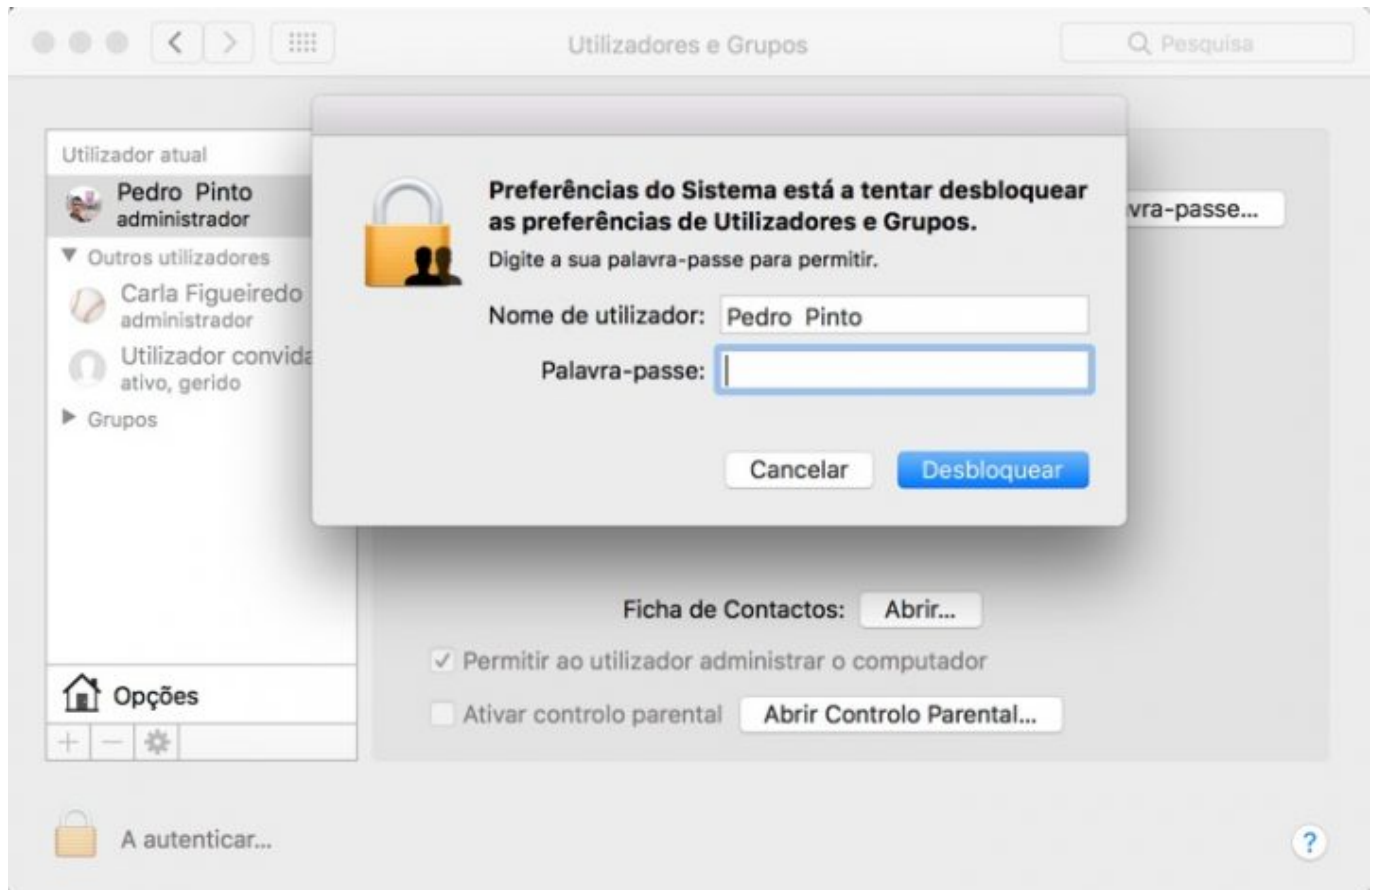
Utilizadores e Grupos

Pesquisa

Utilizador atual

Pedro Pinto
administrador

▼ Outros utilizadores

Carla Figueiredo
administrador

Utilizador convid
ativo, gerido

▶ Grupos

Preferências do Sistema está a tentar desbloquear as preferências de Utilizadores e Grupos.

Digite a sua palavra-passe para permitir.

Nome de utilizador: Pedro Pinto

Palavra-passe:

Cancelar

Desbloquear

vra-passe...

Ficha de Contactos: Abrir...

✓ Permitir ao utilizador administrar o computador

Ativar controlo parental Abrir Controlo Parental...

Opções

+ −

A autenticar...

?